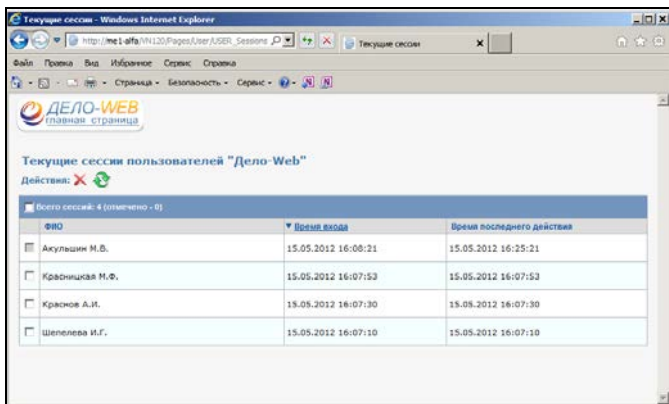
Текущие сессии - Windows Internet Explorer

http://me1-alfa/W120/Pages/User/USER_Sessions

Текущие сессии

Файл Правка Вид Избранное Сервис Справка

Страница • Безопасность • Сервис •

ДЕЛО-WEB
главная страница

Текущие сессии пользователей "Дело-Web"

Действия:

Всего сессий: 4 (отмечено - 0)

| ФИО | ▼ Время входа | Время последнего действия |
|---|---|---|
| Акульшин М.В. | 15.05.2012 16:08:21 | 15.05.2012 16:25:21 |
| Красницкая М.Ф. | 15.05.2012 16:07:53 | 15.05.2012 16:07:53 |
| Краснов А.И. | 15.05.2012 16:07:30 | 15.05.2012 16:07:30 |
| Шепелева И.Г. | 15.05.2012 16:07:10 | 15.05.2012 16:07:10 |